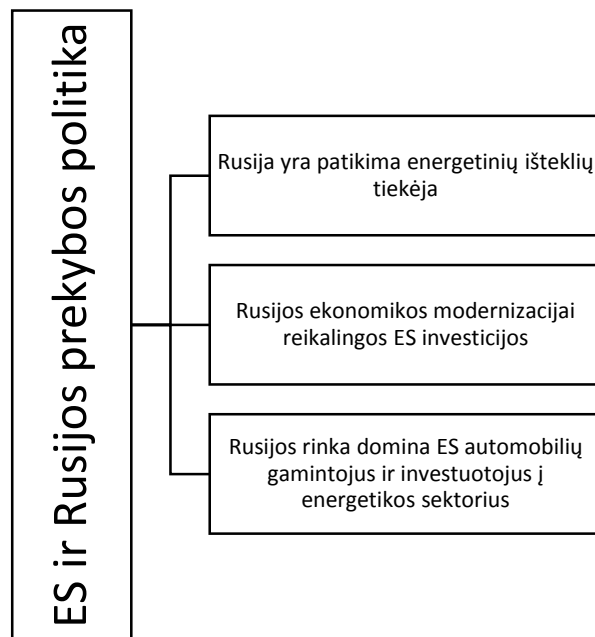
ES ir Rusijos prekybos politika

Rusija yra patikima energetinių išteklių tiekėja

Rusijos ekonomikos modernizacijai reikalingos ES investicijos

Rusijos rinka domina ES automobilių gamintojus ir investuotojus į energetikos sektorius